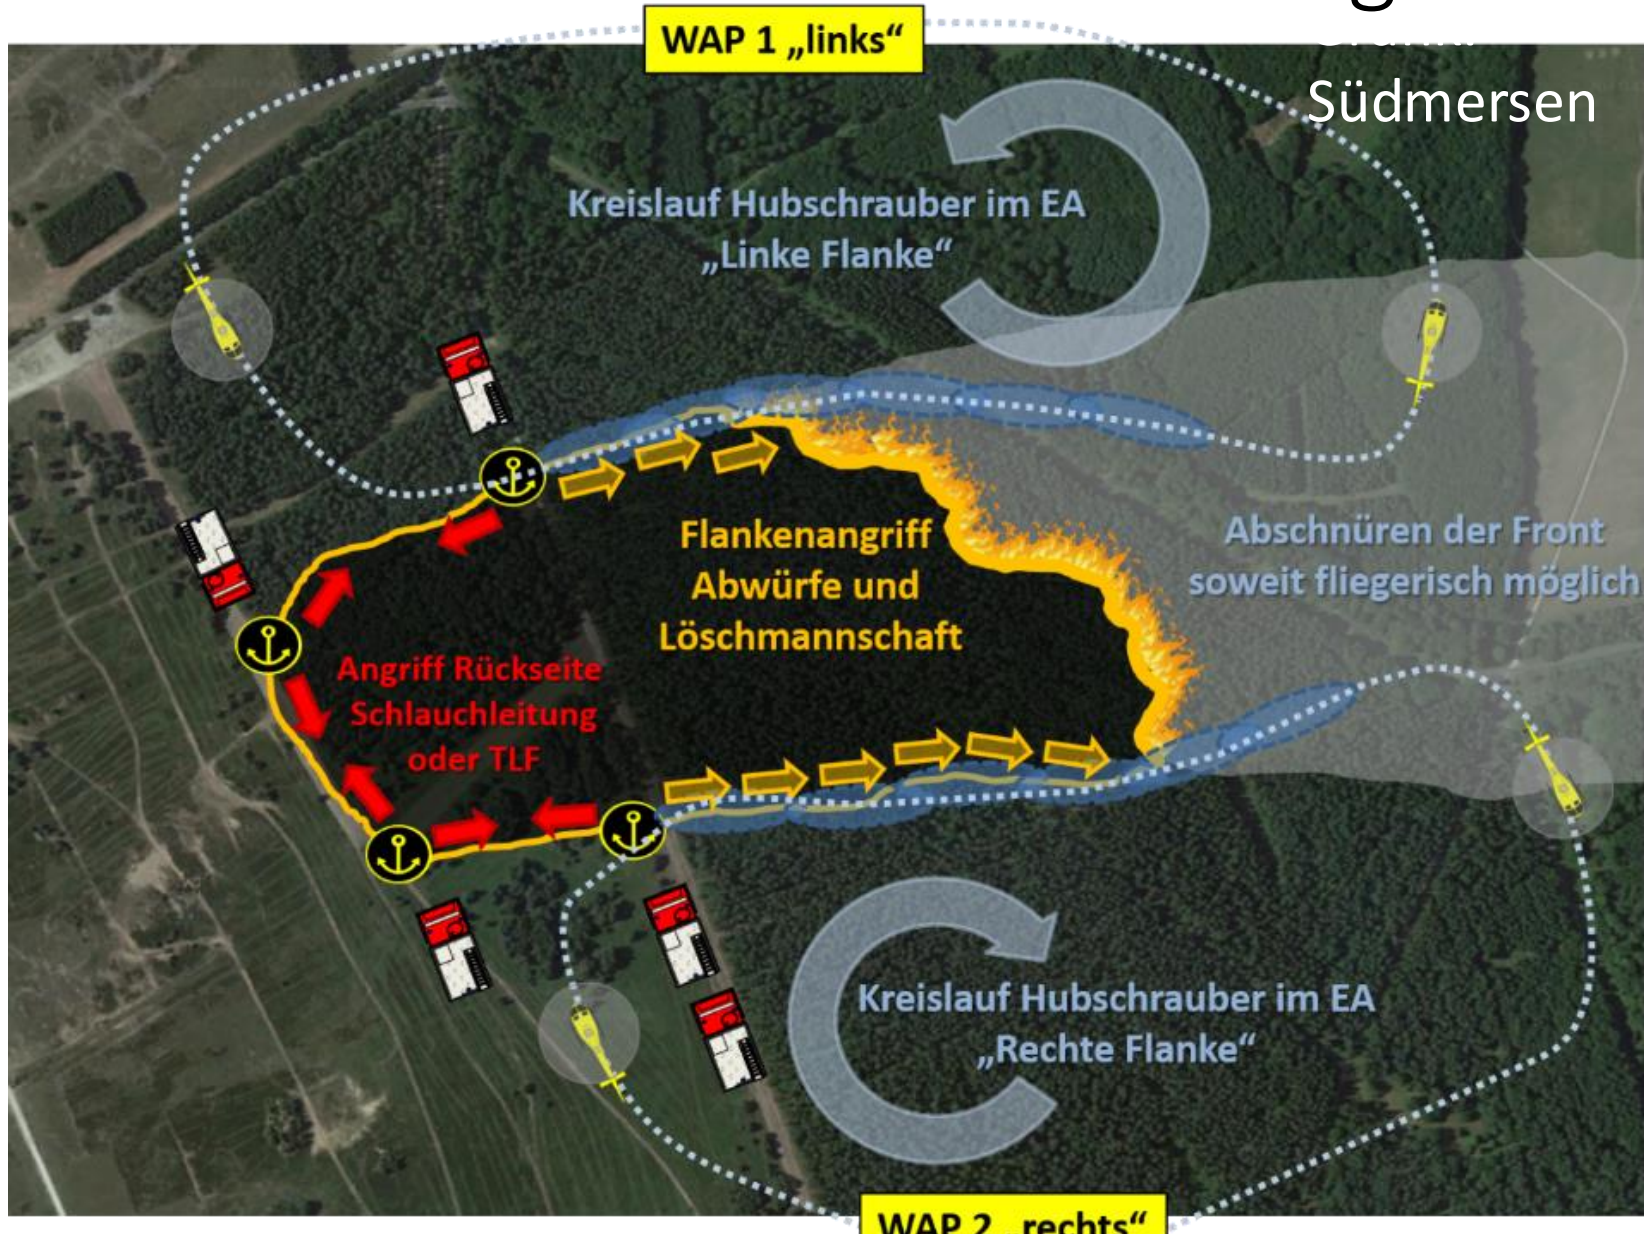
WAP 1 „links“

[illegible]
Südmersen

Kreislauf Hubschrauber im EA „Linke Flanke“

Flankenangriff Abwürfe und Löschmannschaft

Abschnüren der Front soweit fliegerisch möglich

Angriff Rückseite Schlauchleitung oder TLF

Kreislauf Hubschrauber im EA „Rechte Flanke“

WAP 2 „rechts“